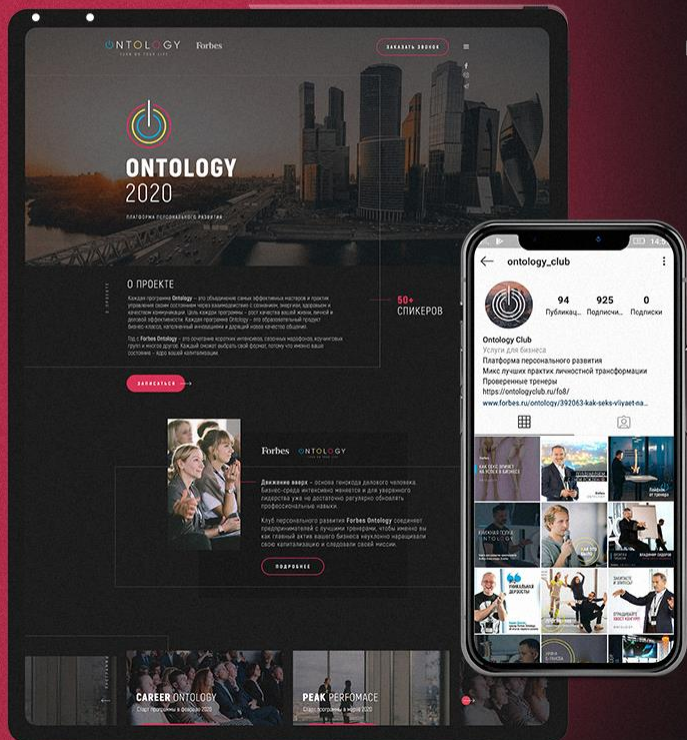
ONTOLOGY Forbes

ЗАКАЗАТЬ ЗВОНОК

ONTOLOGY 2020

ПЛАТФОРМА ПЕРСОНАЛЬНОГО РАЗВИТИЯ

О ПРОЕКТЕ

Каждая программа Ontology – это объединение самых эффективных мастеров и практик управления своим состоянием через взаимодействие с сознанием, энергией, здоровьем и качеством коммуникации. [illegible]

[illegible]

50+ СПИКЕРОВ

ЗАПИСАТЬСЯ

Forbes ONTOLOGY

Движение вверх – основа генокода делового человека. Бизнес-среда интенсивно меняется и для уверенного лидерства уже не достаточно регулярно обновлять профессиональные навыки.

Клуб персонального развития Forbes Ontology соединяет предпринимателей с лучшими тренерами, чтобы именно вы как главный актив вашего бизнеса неуклонно наращивали свою капитализацию и следовали своей миссии.

ПОДРОБНЕЕ

CAREER ONTOLOGY
Старт программы в феврале 2020

PEAK PERFOMACE
Старт программы в марте 2020

ontology_club

94 Публикац...
925 Подписчи...
0 Подписки

Ontology Club
Услуги для бизнеса
Платформа персонального развития
Микс лучших практик личностной трансформации
Проверенные тренеры
https://ontologyclub.ru/fo8/
www.forbes.ru/ontology/392063-kak-seks-vliyaet-na-...